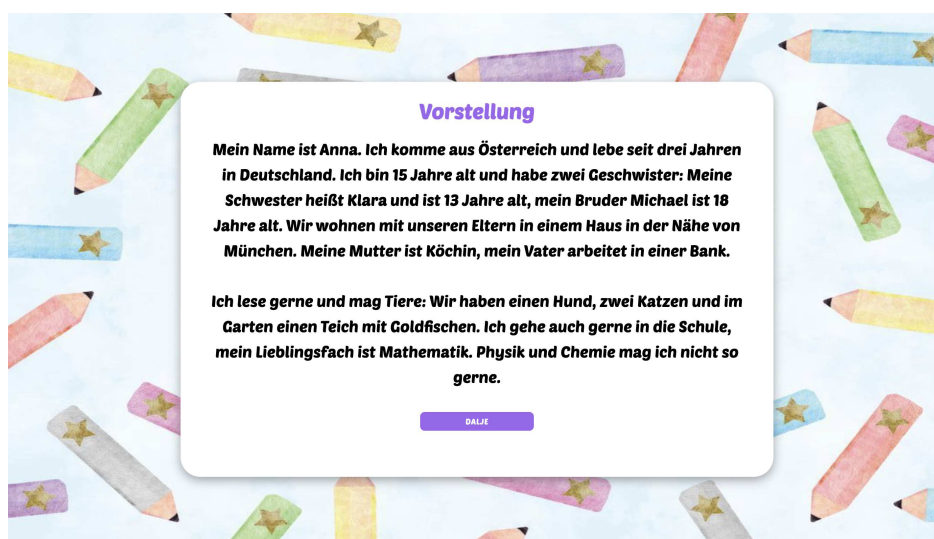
Vorstellung

Mein Name ist Anna. Ich komme aus Österreich und lebe seit drei Jahren in Deutschland. Ich bin 15 Jahre alt und habe zwei Geschwister: Meine Schwester heißt Klara und ist 13 Jahre alt, mein Bruder Michael ist 18 Jahre alt. Wir wohnen mit unseren Eltern in einem Haus in der Nähe von München. Meine Mutter ist Köchin, mein Vater arbeitet in einer Bank.

Ich lese gerne und mag Tiere: Wir haben einen Hund, zwei Katzen und im Garten einen Teich mit Goldfischen. Ich gehe auch gerne in die Schule, mein Lieblingsfach ist Mathematik. Physik und Chemie mag ich nicht so gerne.

DALJE